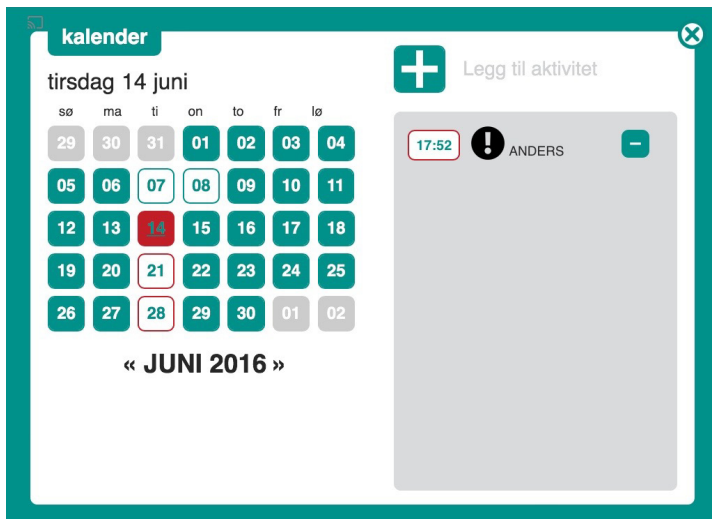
kalender

tirsdag 14 juni

| sø | ma | ti | on | to | fr | lø |
|---|---|---|---|---|---|---|
| 29 | 30 | 31 | 01 | 02 | 03 | 04 |
| 05 | 06 | 07 | 08 | 09 | 10 | 11 |
| 12 | 13 | 14 | 15 | 16 | 17 | 18 |
| 19 | 20 | 21 | 22 | 23 | 24 | 25 |
| 26 | 27 | 28 | 29 | 30 | 01 | 02 |

« JUNI 2016 »

Legg til aktivitet

17:52 ANDERS